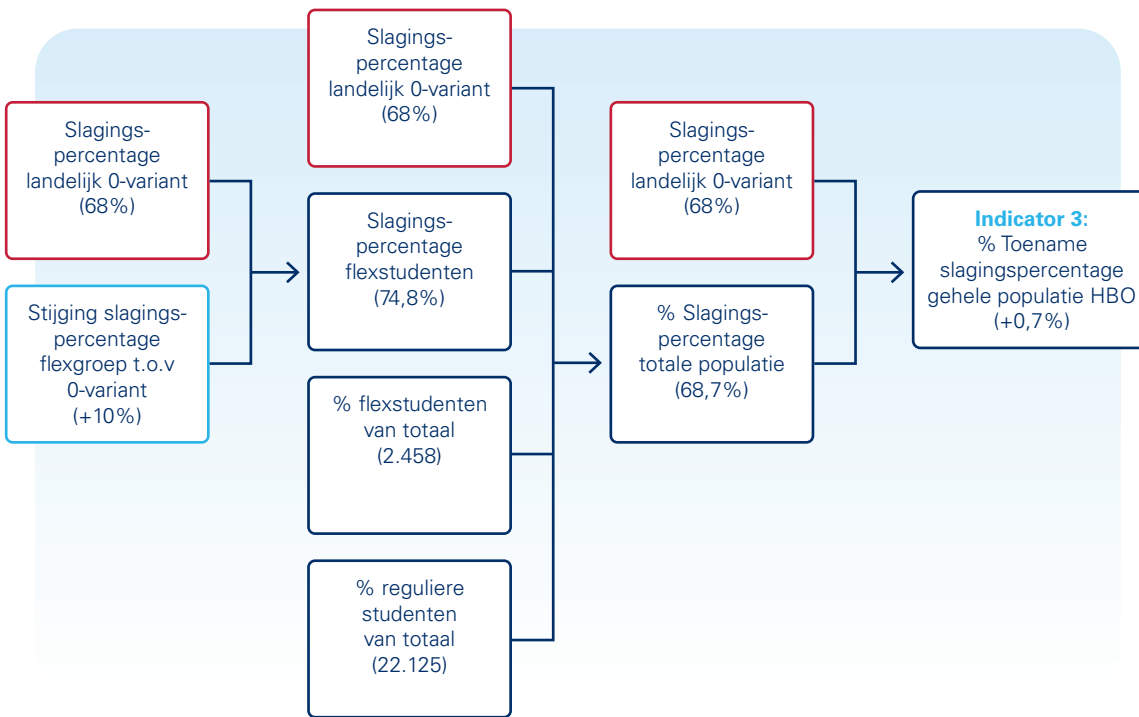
Slagingspercentage landelijk 0-variant (68%)

Stijging slagingspercentage flexgroep t.o.v 0-variant (+10%)

Slagingspercentage landelijk 0-variant (68%)

Slagingspercentage flexstudenten (74,8%)

% flexstudenten van totaal (2.458)

% reguliere studenten van totaal (22.125)

Slagingspercentage landelijk 0-variant (68%)

% Slagingspercentage totale populatie (68,7%)

Indicator 3: % Toename slagingspercentage gehele populatie HBO (+0,7%)